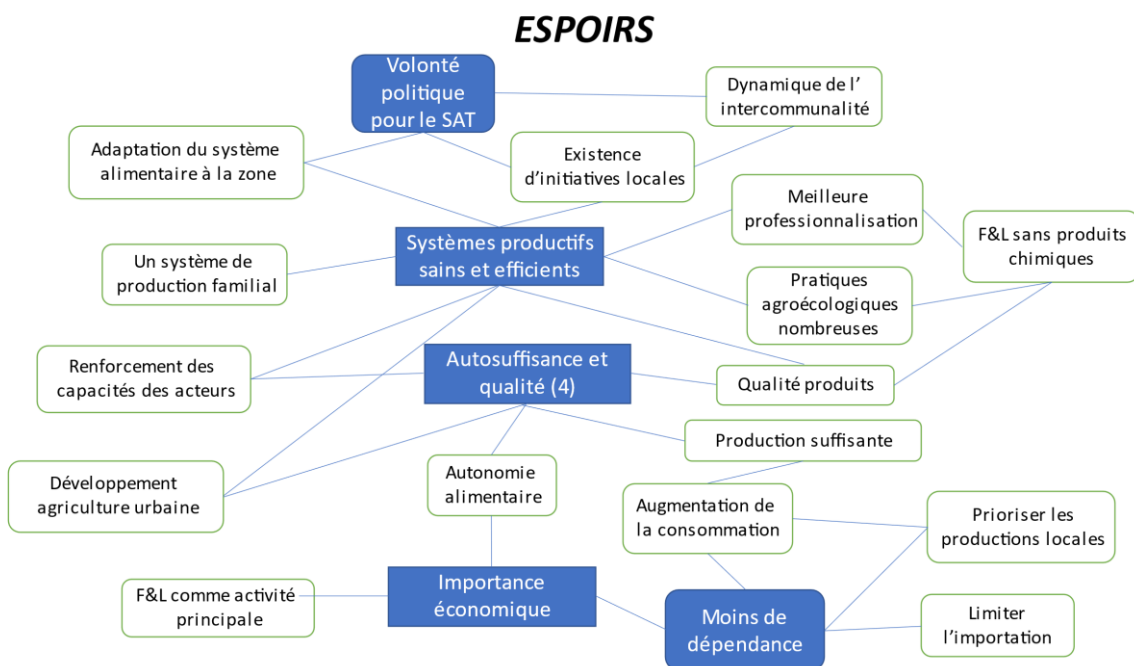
ESPOIRS

Volonté politique pour le SAT

Dynamique de l' intercommunalité

Adaptation du système alimentaire à la zone

Existence d'initiatives locales

Meilleure professionnalisation

F&L sans produits chimiques

Un système de production familial

Systèmes productifs sains et efficients

Pratiques agroécologiques nombreuses

Renforcement des capacités des acteurs

Autosuffisance et qualité (4)

Qualité produits

Production suffisante

Développement agriculture urbaine

Autonomie alimentaire

Augmentation de la consommation

Prioriser les productions locales

F&L comme activité principale

Importance économique

Moins de dépendance

Limiter l'importation